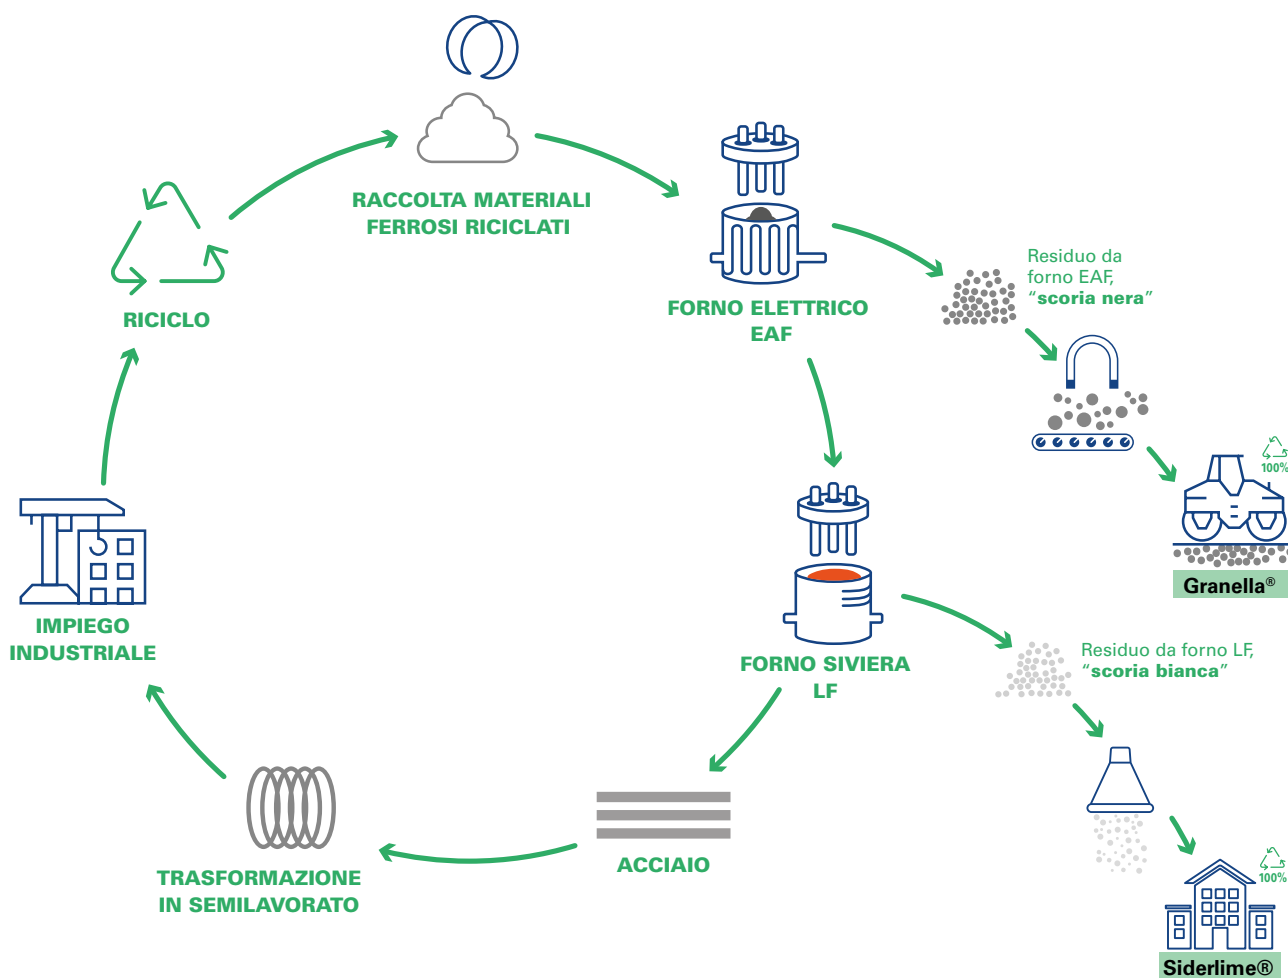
RACCOLTA MATERIALI FERROSI RICICLATI

FORNO ELETTRICO EAF

Residuo da forno EAF, "scoria nera"

100%

Granella®

RICICLO

IMPIEGO INDUSTRIALE

FORNO SIVIERA LF

Residuo da forno LF, "scoria bianca"

100%

Siderlime®

ACCIAIO

TRASFORMAZIONE IN SEMILAVORATO